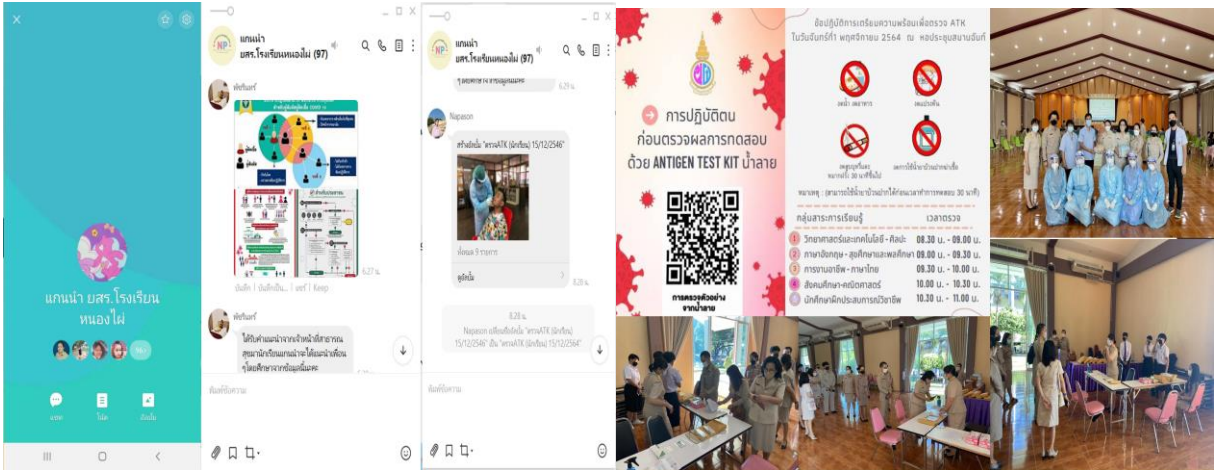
แกนนำ ยสร.โรงเรียนหนองไผ่

แชท โน้ต อัลบั้ม

แกนนำ ยสร.โรงเรียนหนองไผ่ (97)

พัชรินทร์

6:27 น.

พัชรินทร์

ได้รับคำแนะนำจากเจ้าหน้าที่สาธารณสุขมานักเรียนแกนนำจะได้แนะนำเพื่อนๆโดยศึกษาจากข้อมูลนี้นะคะ

พิมพ์ข้อความ

แกนนำ ยสร.โรงเรียนหนองไผ่ (97)

Napason

สร้างอัลบั้ม "ตรวจATK (นักเรียน) 15/12/2546"

อัลบั้ม

8:28 น.

Napason เปลี่ยนชื่ออัลบั้ม "ตรวจATK (นักเรียน) 15/12/2546" เป็น "ตรวจATK (นักเรียน) 15/12/2564"

พิมพ์ข้อความ

การปฏิบัติตน ก่อนตรวจผลการทดสอบ ด้วย ANTIGEN TEST KIT น้ำลาย

การตรวจหัวอย่าง จากน้ำลาย

ข้อปฏิบัติการเตรียมความพร้อมเพื่อตรวจ ATK ในวันจันทร์ที่ 1 พฤศจิกายน 2564 ณ หอประชุมสนามจันทร์

งดน้ำ - อาหาร

งดแปรงฟัน

งดสูบบุหรี่และหมากฝรั่ง 30 นาทีขึ้นไป

งดการใช้น้ำยาบ้วนปากฆ่าเชื้อ

หมายเหตุ : (สามารถใช้น้ำเปล่าบ้วนปากได้ก่อนเวลาทำการทดสอบ 30 นาที)

| กลุ่มสาระการเรียนรู้ | เวลาตรวจ |
|---|---|
| 1 วิทยาศาสตร์และเทคโนโลยี - ศิลปะ | 08.30 น. - 09.00 น. |
| 2 ภาษาอังกฤษ - สุขศึกษาและพลศึกษา | 09.00 น. - 09.30 น. |
| 3 การงานอาชีพ - ภาษาไทย | 09.30 น. - 10.00 น. |
| 4 สังคมศึกษา - คณิตศาสตร์ | 10.00 น. - 10.30 น. |
| 5 นักศึกษาฝึกประสบการณ์วิชาชีพ | 10.30 น. - 11.00 น. |